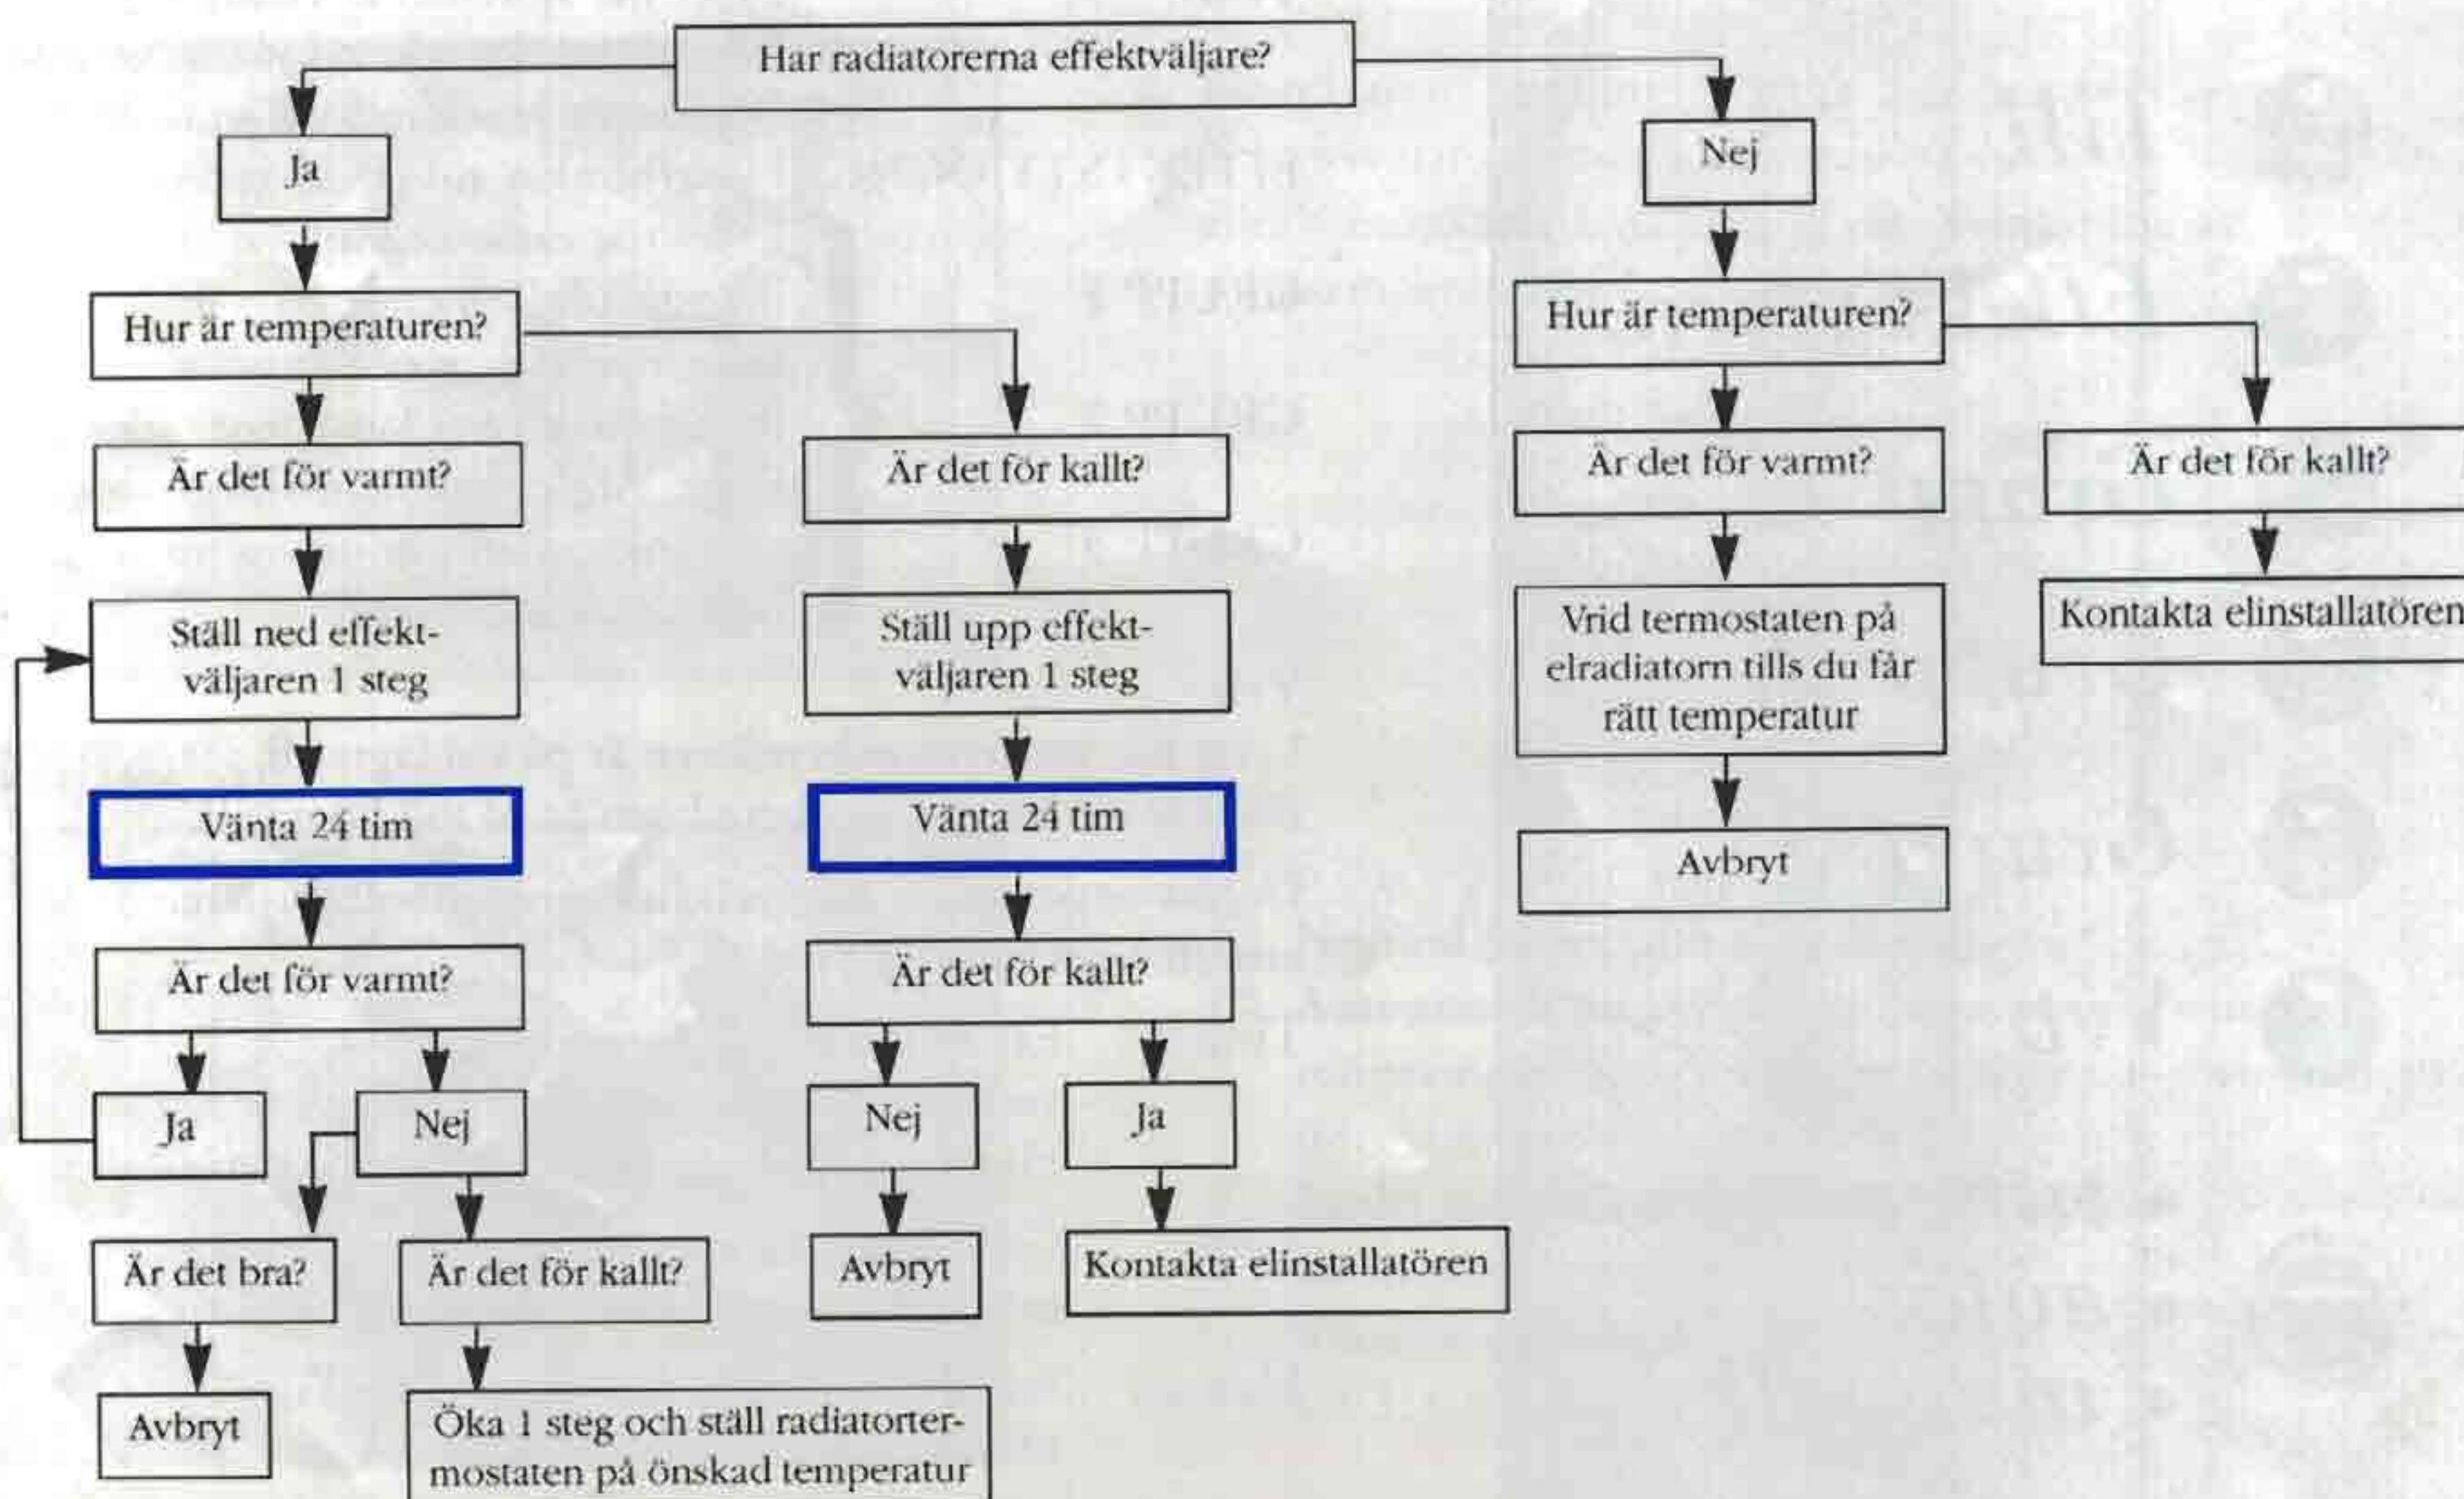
Har radiatorerna effektväljare?

Ja

Hur är temperaturen?

Är det för varmt?

Ställ ned effektväljaren 1 steg

Vänta 24 tim

Är det för varmt?

Ja

Nej

Är det bra?

Avbryt

Är det för kallt?

Öka 1 steg och ställ radiatortermostaten på önskad temperatur

Är det för kallt?

Ställ upp effektväljaren 1 steg

Vänta 24 tim

Är det för kallt?

Nej

Avbryt

Ja

Kontakta elinstallatören

Nej

Hur är temperaturen?

Är det för varmt?

Vrid termostaten på elradiatorn tills du får rätt temperatur

Avbryt

Är det för kallt?

Kontakta elinstallatören